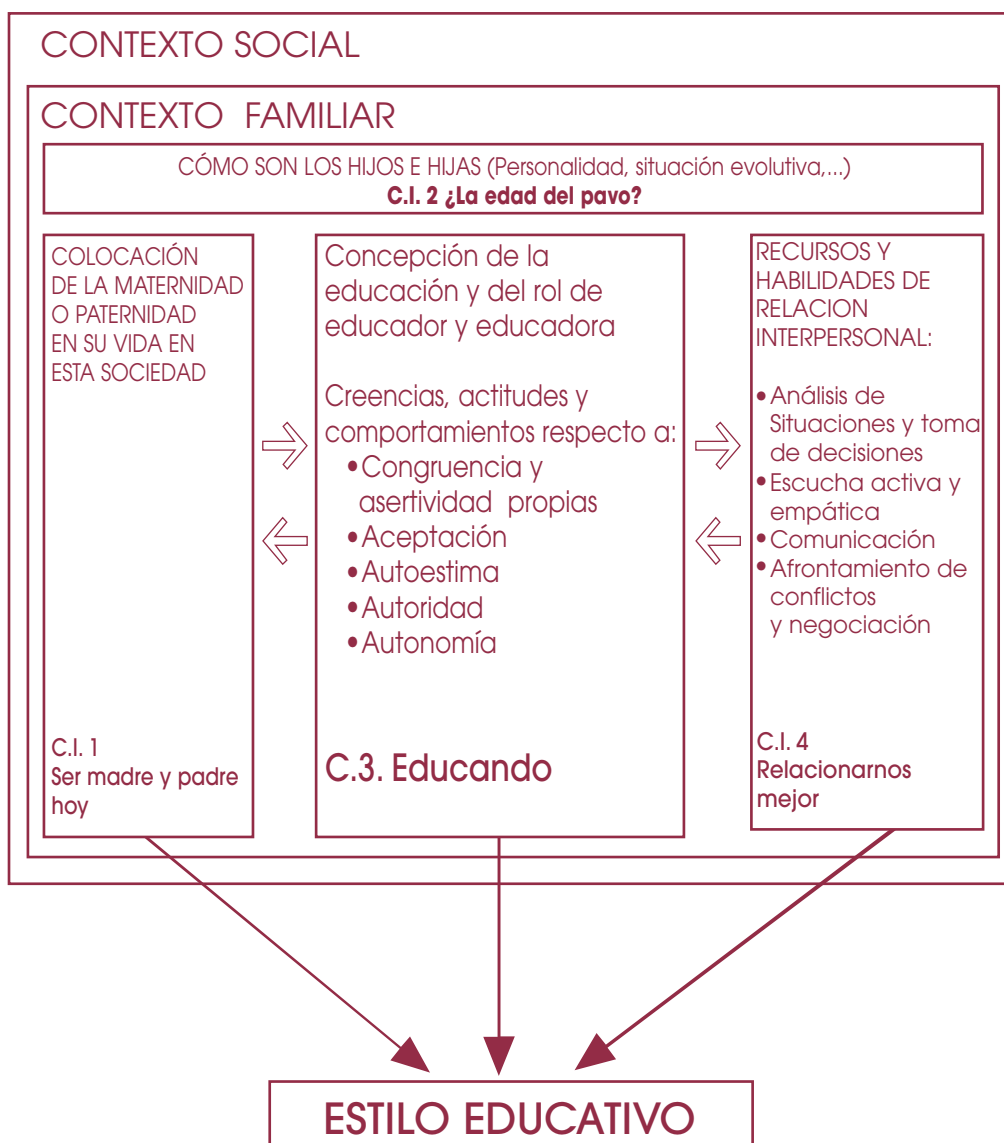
CONTEXTO SOCIAL

CONTEXTO FAMILIAR

CÓMO SON LOS HIJOS E HIJAS (Personalidad, situación evolutiva,...)
C.I. 2 ¿La edad del pavo?

COLOCACIÓN DE LA MATERNIDAD O PATERNIDAD EN SU VIDA EN ESTA SOCIEDAD

C.I. 1
Ser madre y padre hoy

Concepción de la educación y del rol de educador y educadora

Creencias, actitudes y comportamientos respecto a:
• Congruencia y asertividad propias
• Aceptación
• Autoestima
• Autoridad
• Autonomía

C.3. Educando

RECURSOS Y HABILIDADES DE RELACION INTERPERSONAL:

• Análisis de Situaciones y toma de decisiones
• Escucha activa y empática
• Comunicación
• Afrontamiento de conflictos y negociación

C.I. 4
Relacionarnos mejor

ESTILO EDUCATIVO